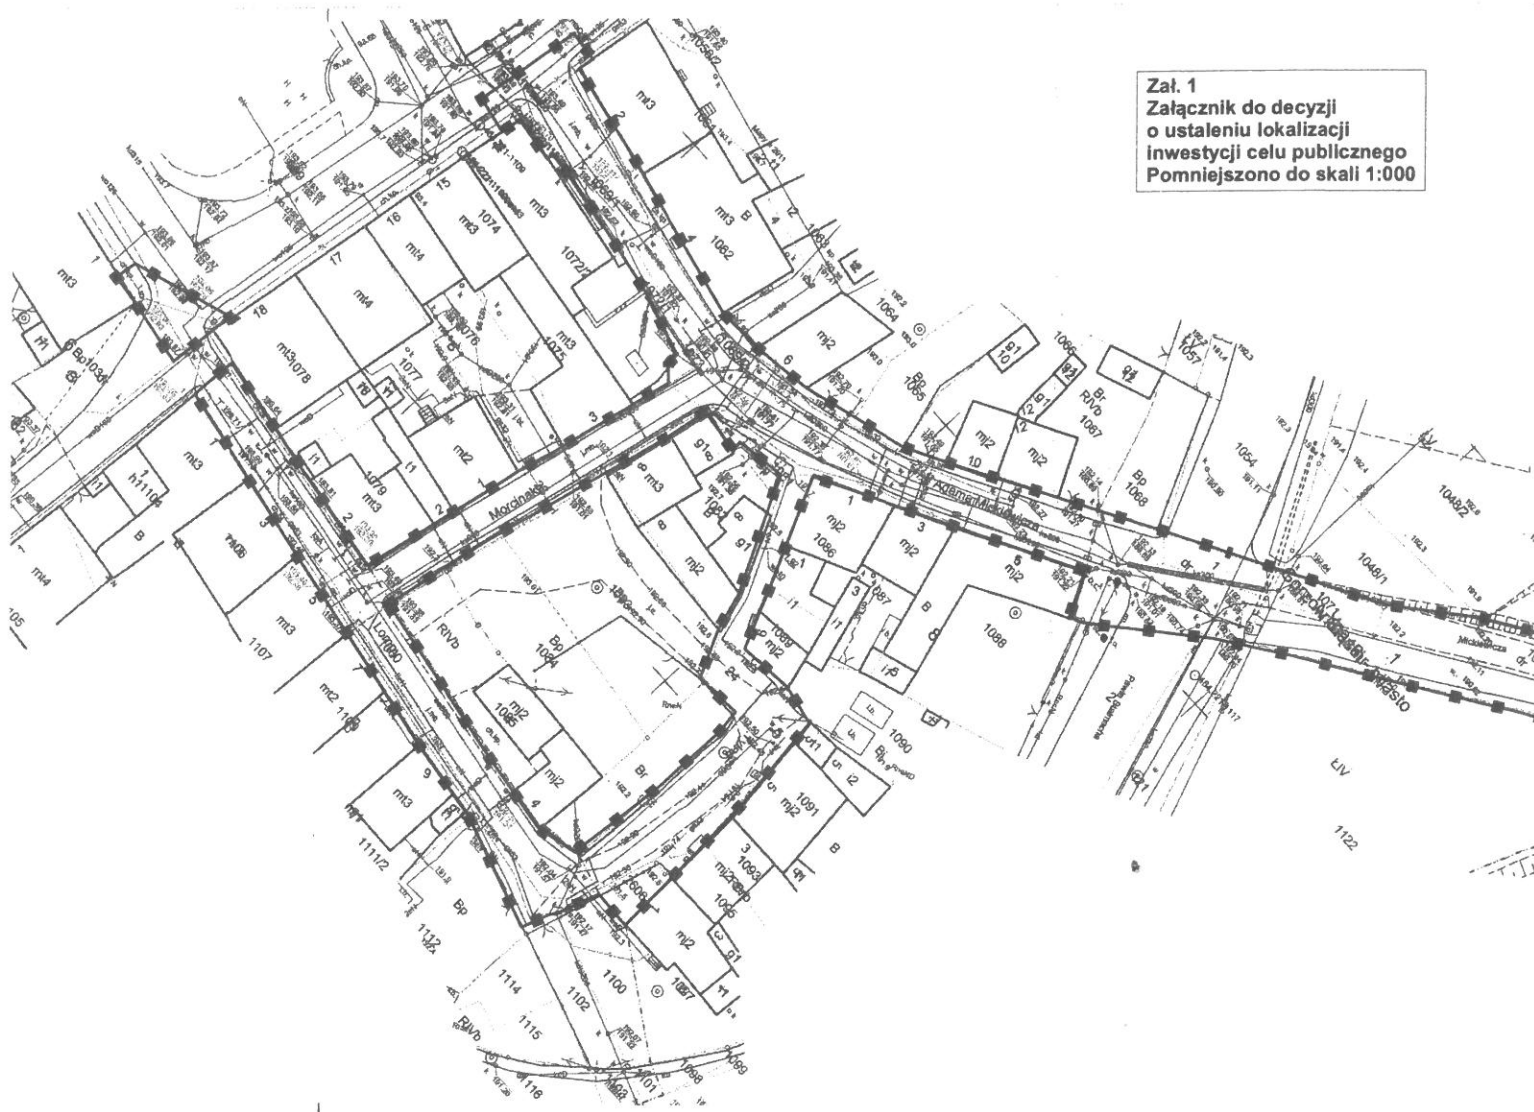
Zał. 1
Załącznik do decyzji
o ustaleniu lokalizacji
inwestycji celu publicznego
Pomniejszono do skali 1:000

mt3
1074
1072/2
mt3
1062
B
15
16
17
18
mt4
mt3
mt3
1078
1077
1075
1076
1064
1065
Bp
1066
1057
1067
1068
Bp
1054
1048/2
1048/1
RIVb
mj2
mj2
10
1086
mj2
3
1
1088
1087
B
Morcinaka
mt3
mj2
g1
1079
mt3
2
2
3
3
6
1
h1104
B
mt3
1106
mt3
1107
mt2
1108
mt3
9
1111/2
Bp
1112
1114
1115
1102
1100
RIVb
1116
1101
1097
1095
1093
mj2
1091
mj2
B
1090
Bp
1094
RIVb
Br
mj2
1095
mj2
4
1089
mj2
1122
ŁIV
dr
7
1071
Mickiewicza
mt4
105
mt3
1036
Bp
1
dr
7
ŁIV
8
mt3
8
mj2
g1
i1
i1
i1
mt3
mt3
mt4